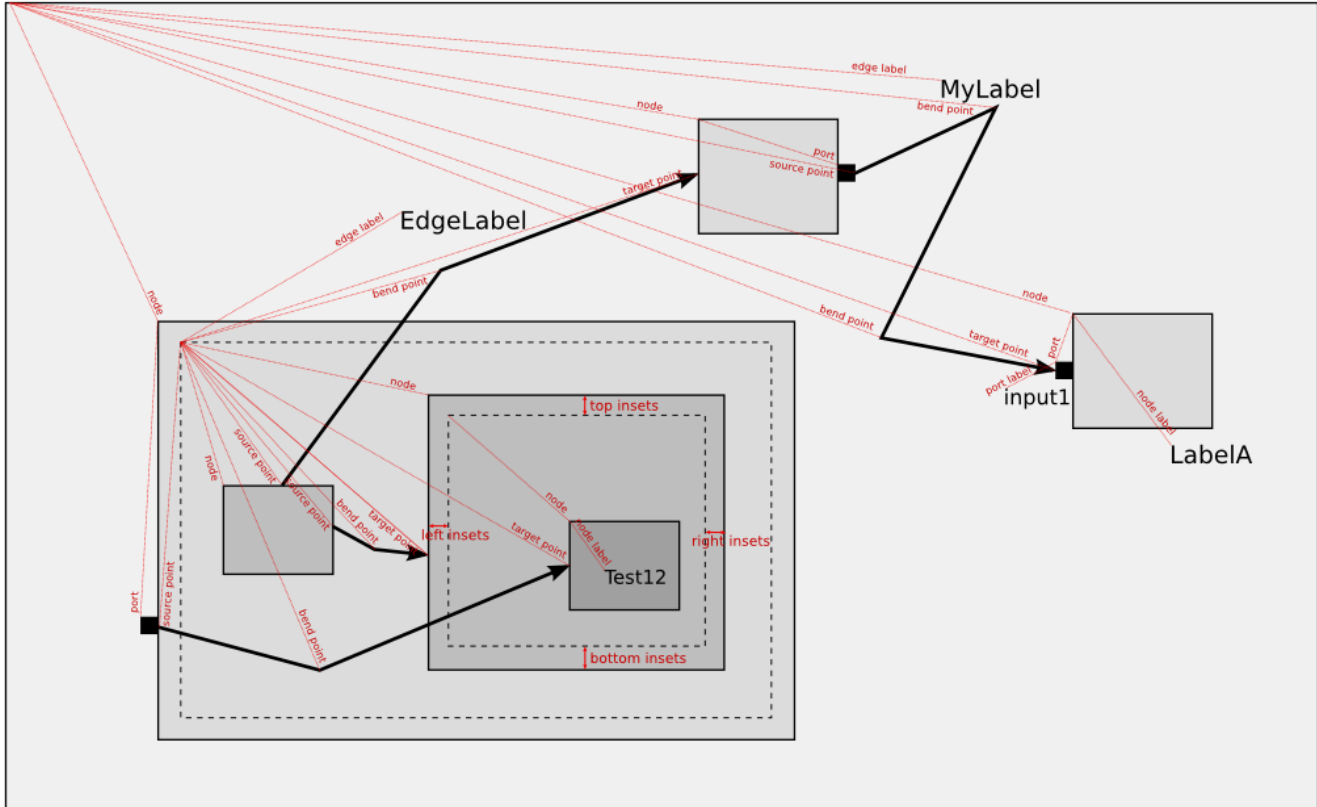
edge label
MyLabel
node
bend point
port
source point
target point
EdgeLabel
edge label
bend point
node
node
bend point
target point
port
port label
input1
node label
LabelA
node
top insets
node
source point
source point
bend point
target point
left insets
node
node label
target point
Test12
right insets
port
source point
bend point
bottom insets